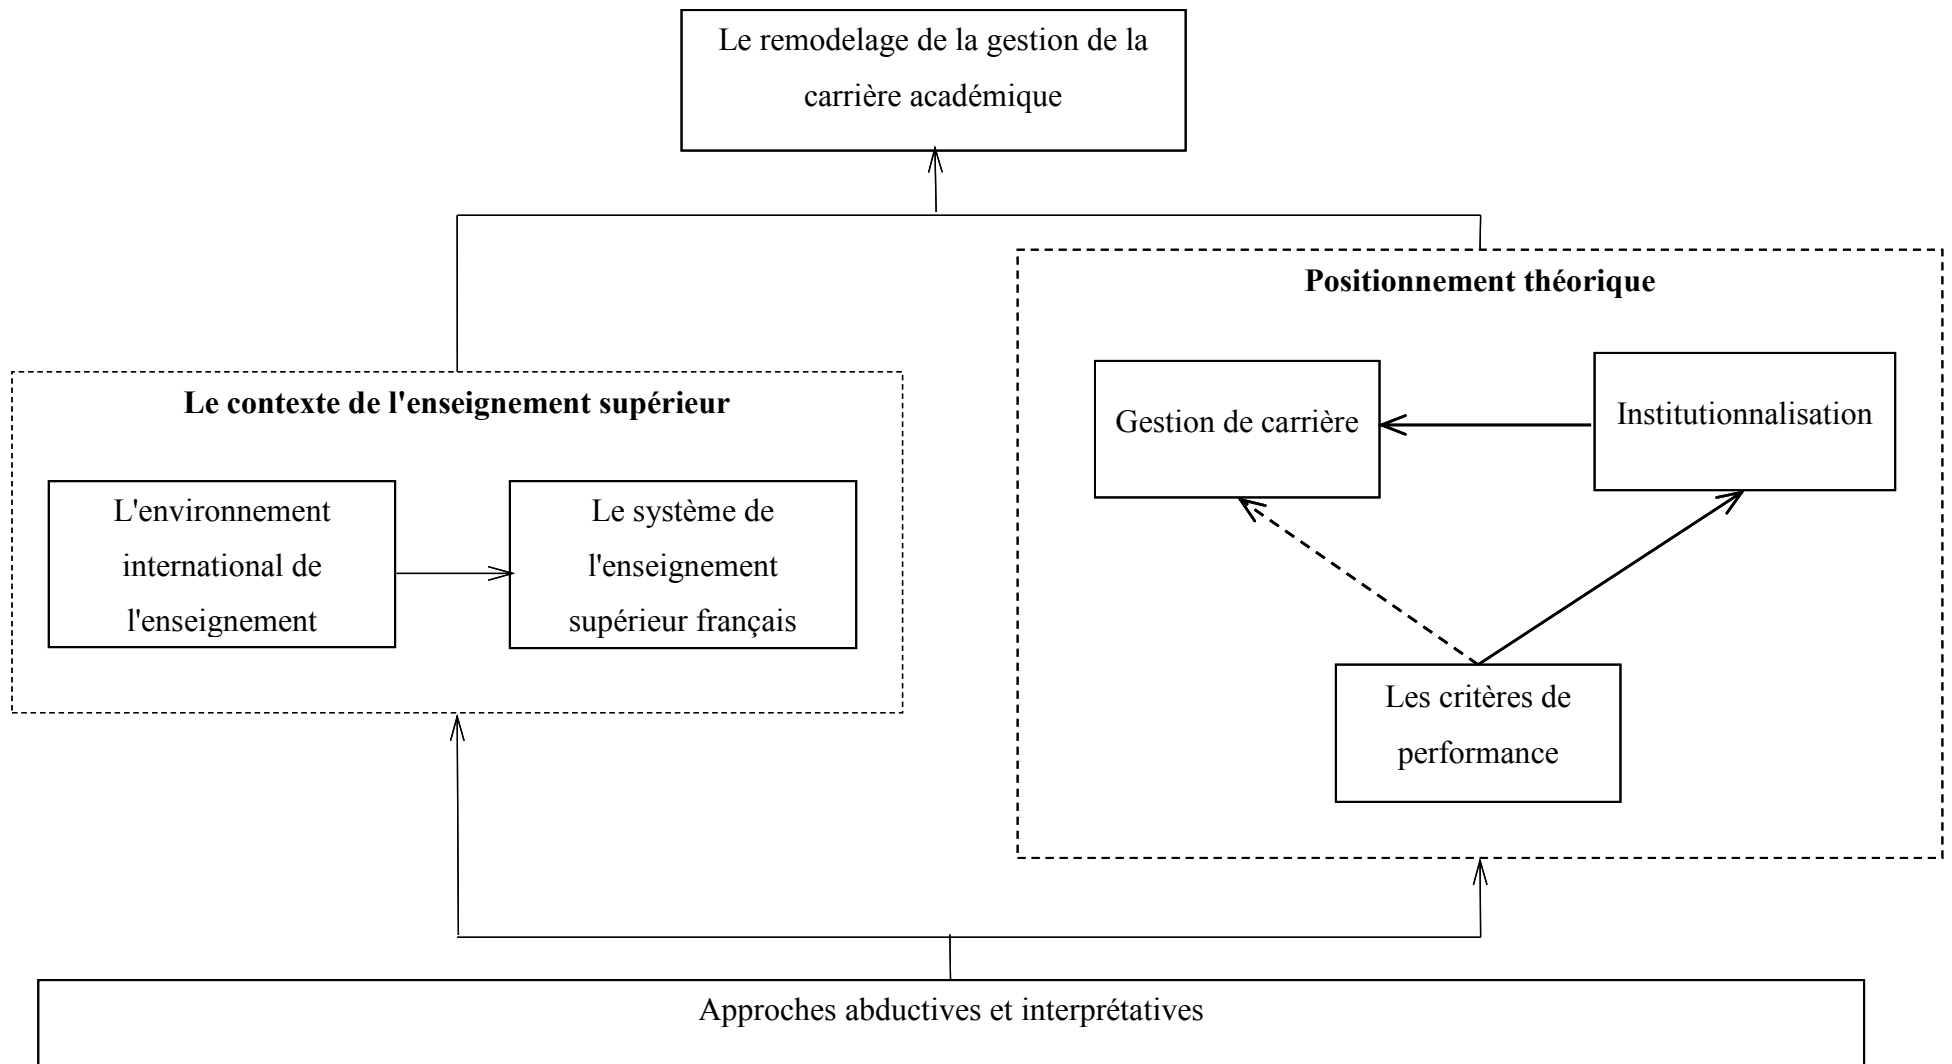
Le remodelage de la gestion de la carrière académique

Positionnement théorique

Le contexte de l'enseignement supérieur

Gestion de carrière

Institutionnalisation

L'environnement international de l'enseignement

Le système de l'enseignement supérieur français

Les critères de performance

Approches abductives et interprétatives